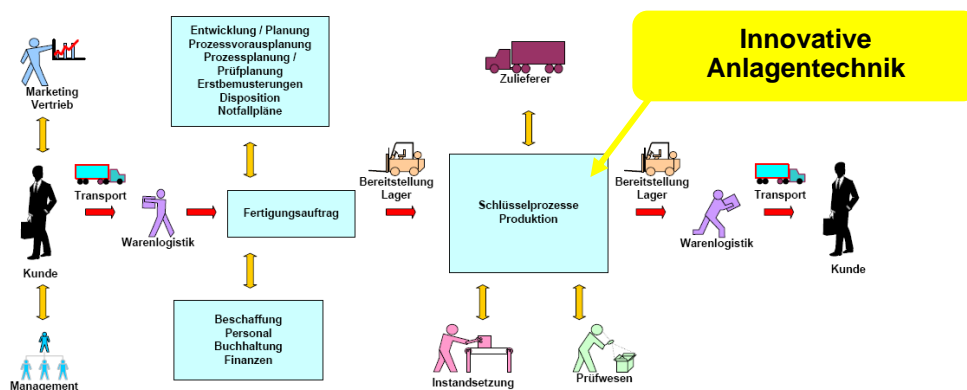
Marketing
Vertrieb

Entwicklung / Planung
Prozessvorausplanung
Prozessplanung /
Prüfplanung
Erstbemusterungen
Disposition
Notfallpläne

Zulieferer

Innovative
Anlagentechnik

Kunde

Transport

Warenlogistik

Fertigungsauftrag

Bereitstellung
Lager

Schlüsselprozesse
Produktion

Bereitstellung
Lager

Warenlogistik

Transport

Kunde

Beschaffung
Personal
Buchhaltung
Finanzen

Management

Instandsetzung

Prüfwesen